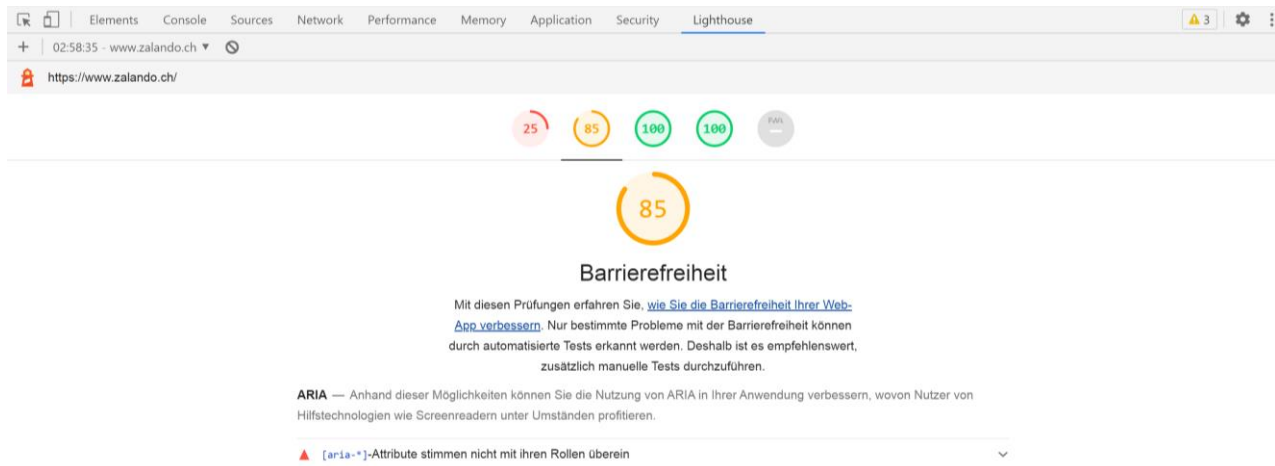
Elements Console Sources Network Performance Memory Application Security Lighthouse

3

+ 02:58:35 - www.zalando.ch ▼

https://www.zalando.ch/

25 85 100 100 PWA

85

Barrierefreiheit

Mit diesen Prüfungen erfahren Sie, wie Sie die Barrierefreiheit Ihrer Web-App verbessern. Nur bestimmte Probleme mit der Barrierefreiheit können durch automatisierte Tests erkannt werden. Deshalb ist es empfehlenswert, zusätzlich manuelle Tests durchzuführen.

ARIA — Anhand dieser Möglichkeiten können Sie die Nutzung von ARIA in Ihrer Anwendung verbessern, wovon Nutzer von Hilfstechnologien wie Screenreadern unter Umständen profitieren.

[aria-*]-Attribute stimmen nicht mit ihren Rollen überein